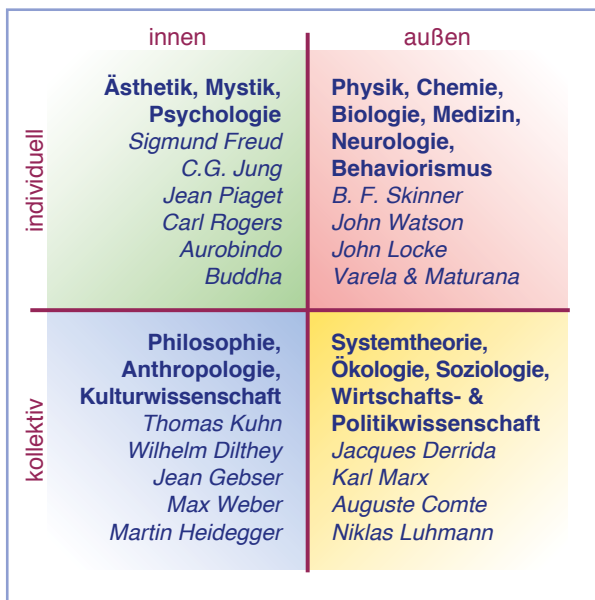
innen

außen

individuell

Ästhetik, Mystik, Psychologie
Sigmund Freud
C.G. Jung
Jean Piaget
Carl Rogers
Aurobindo
Buddha

Physik, Chemie, Biologie, Medizin, Neurologie, Behaviorismus
B. F. Skinner
John Watson
John Locke
Varela & Maturana

kollektiv

Philosophie, Anthropologie, Kulturwissenschaft
Thomas Kuhn
Wilhelm Dilthey
Jean Gebser
Max Weber
Martin Heidegger

Systemtheorie, Ökologie, Soziologie, Wirtschafts- & Politikwissenschaft
Jacques Derrida
Karl Marx
Auguste Comte
Niklas Luhmann